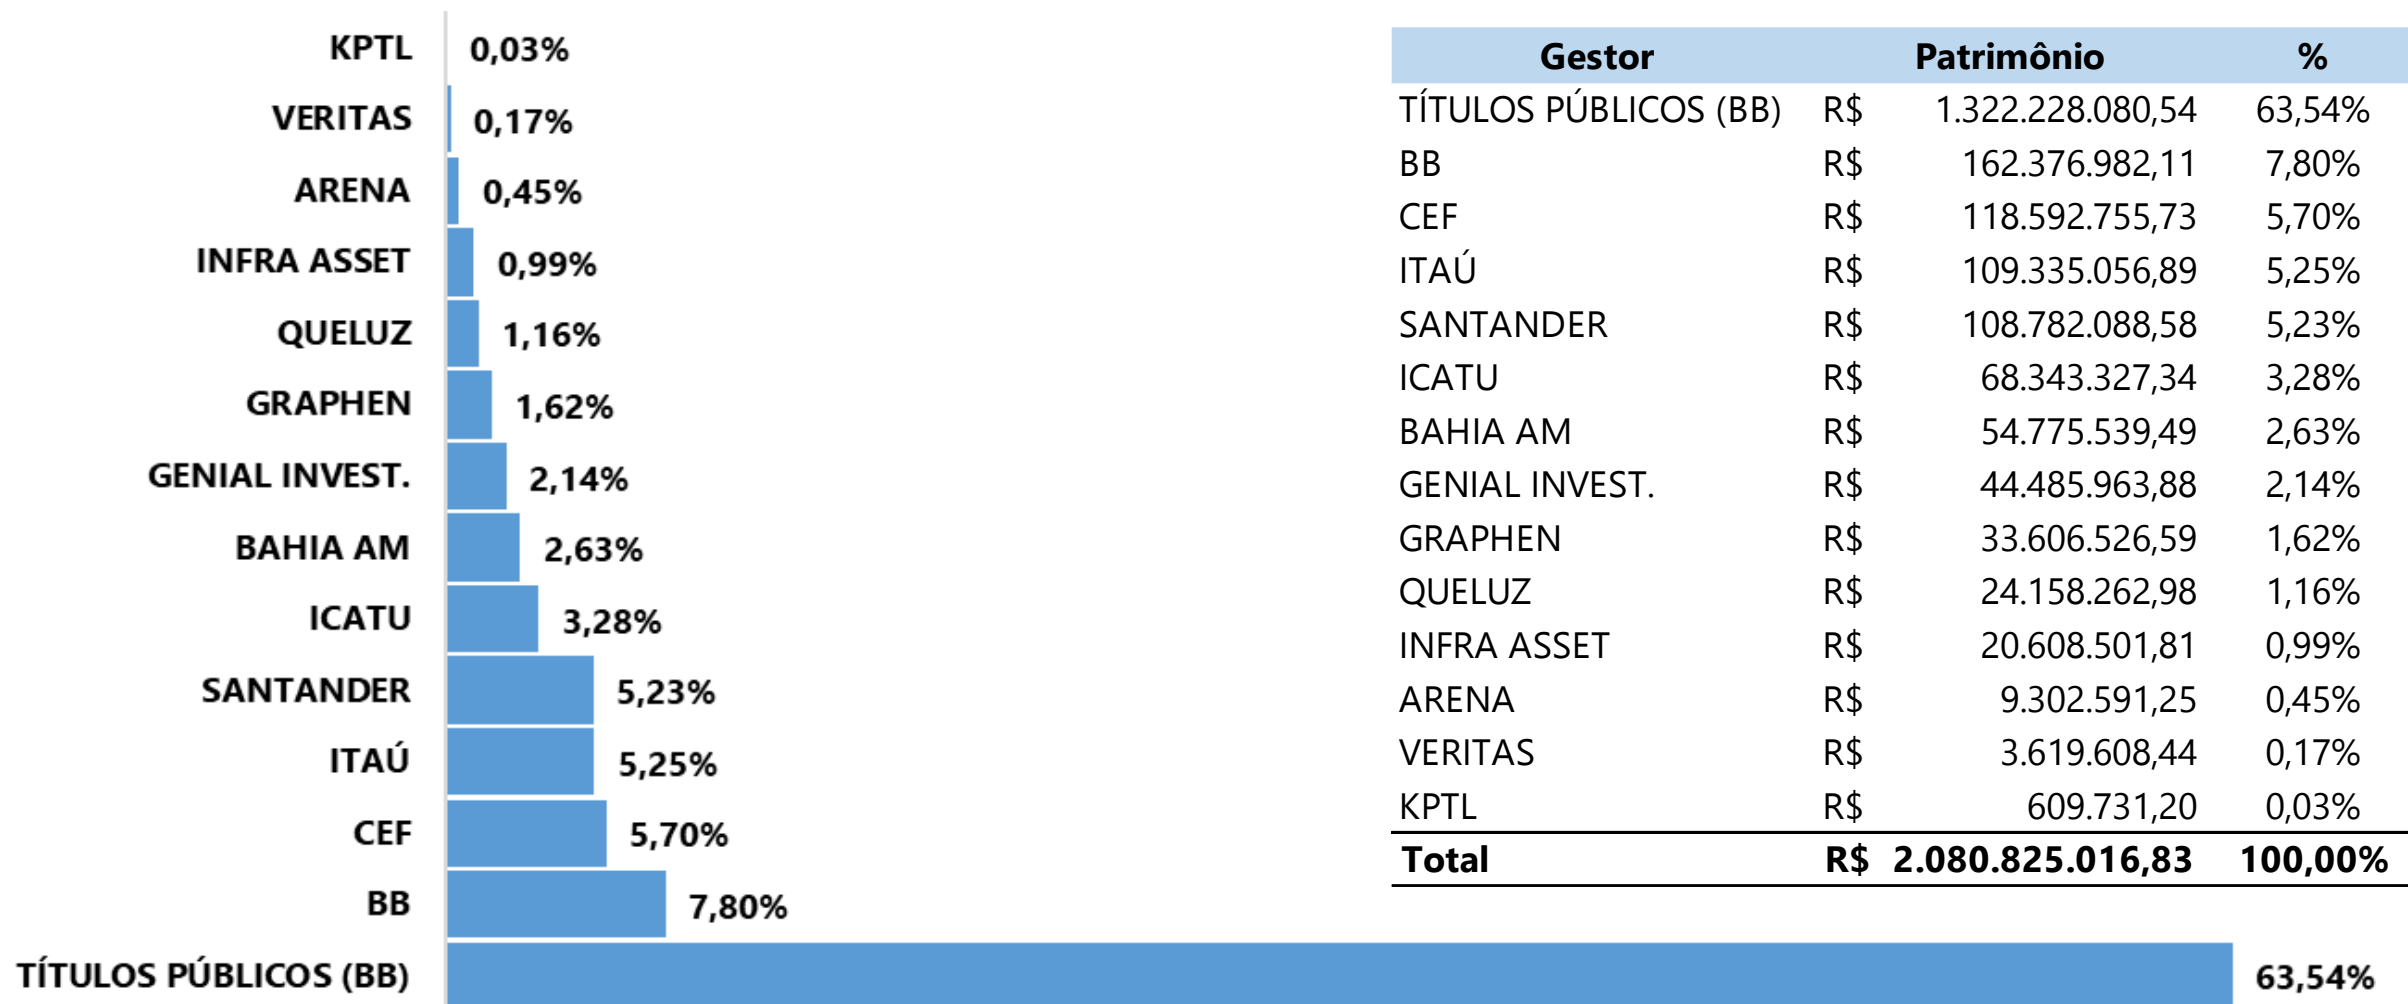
KPTL 0,03%
VERITAS 0,17%
ARENA 0,45%
INFRA ASSET 0,99%
QUELUZ 1,16%
GRAPHEN 1,62%
GENIAL INVEST. 2,14%
BAHIA AM 2,63%
ICATU 3,28%
SANTANDER 5,23%
ITAÚ 5,25%
CEF 5,70%
BB 7,80%
TÍTULOS PÚBLICOS (BB) 63,54%

| Gestor | Patrimônio | | % |
|---|---|---|---|
| TÍTULOS PÚBLICOS (BB) | R$ | 1.322.228.080,54 | 63,54% |
| BB | R$ | 162.376.982,11 | 7,80% |
| CEF | R$ | 118.592.755,73 | 5,70% |
| ITAÚ | R$ | 109.335.056,89 | 5,25% |
| SANTANDER | R$ | 108.782.088,58 | 5,23% |
| ICATU | R$ | 68.343.327,34 | 3,28% |
| BAHIA AM | R$ | 54.775.539,49 | 2,63% |
| GENIAL INVEST. | R$ | 44.485.963,88 | 2,14% |
| GRAPHEN | R$ | 33.606.526,59 | 1,62% |
| QUELUZ | R$ | 24.158.262,98 | 1,16% |
| INFRA ASSET | R$ | 20.608.501,81 | 0,99% |
| ARENA | R$ | 9.302.591,25 | 0,45% |
| VERITAS | R$ | 3.619.608,44 | 0,17% |
| KPTL | R$ | 609.731,20 | 0,03% |
| **Total** | **R$** | **2.080.825.016,83** | **100,00%** |